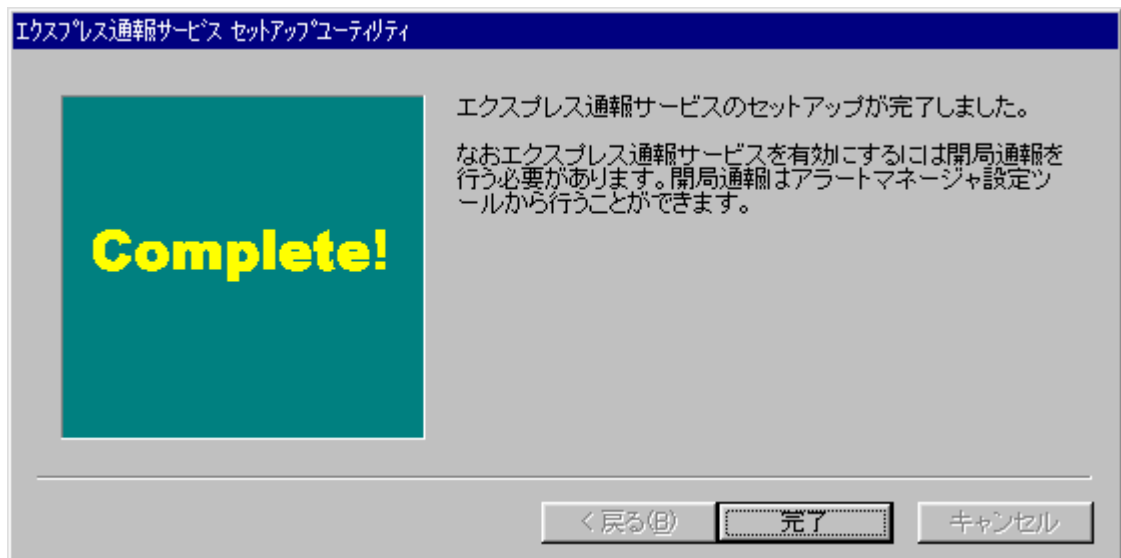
エクスプレス通報サービス セットアップユーティリティ

Complete!

エクスプレス通報サービスのセットアップが完了しました。

なおエクスプレス通報サービスを有効にするには開局通報を行う必要があります。開局通報はアラートマネージャ設定ツールから行うことができます。

< 戻る(B)
完了
キャンセル